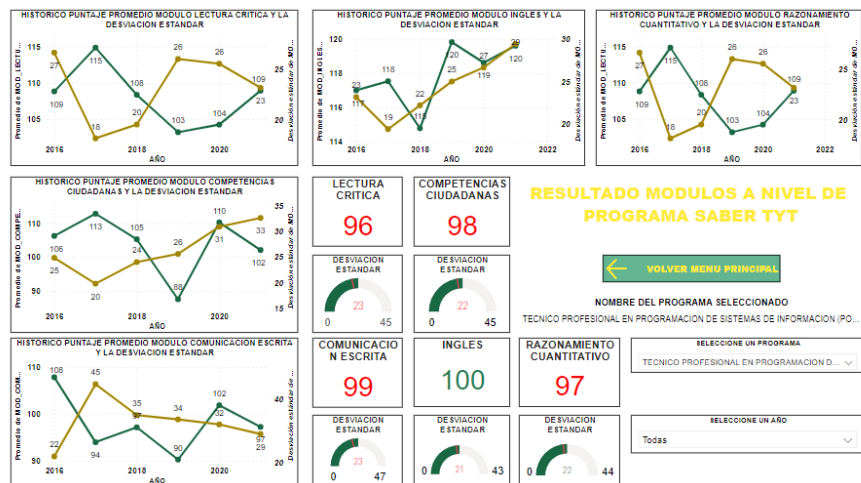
HISTORICO PUNTAJE PROMEDIO MODULO LECTURA CRITICA Y LA DESVIACION ESTANDAR

115
110
105
Promedio de MOD_LECTU...
27
109
18
115
20
108
26
103
26
104
109
23
25
20
Desviación estándar de MO...
2016
2018
2020
AÑO

HISTORICO PUNTAJE PROMEDIO MODULO INGLES Y LA DESVIACION ESTANDAR

120
118
116
114
Promedio de MOD_INGLES...
23
117
118
19
115
20
25
119
27
120
29
30
25
20
Desviación estándar de MO...
2016
2018
2020
2022
AÑO

HISTORICO PUNTAJE PROMEDIO MODULO RAZONAMIENTO CUANTITATIVO Y LA DESVIACION ESTANDAR

115
110
105
Promedio de MOD_LECTU...
27
109
18
115
20
106
26
103
26
104
109
23
25
20
Desviación estándar de MO...
2016
2018
2020
2022
AÑO

HISTORICO PUNTAJE PROMEDIO MODULO COMPETENCIAS CIUDADANAS Y LA DESVIACION ESTANDAR

110
100
90
Promedio de MOD_COMPE...
106
25
113
20
105
24
26
88
110
31
33
102
35
30
25
20
15
Desviación estándar de MO...
2016
2018
2020
AÑO

HISTORICO PUNTAJE PROMEDIO MODULO COMUNICACION ESCRITA Y LA DESVIACION ESTANDAR

100
90
Promedio de MOD_COM...
108
22
45
94
35
37
34
102
32
97
29
40
30
Desviación estándar de ...
2016
2018
2020
AÑO

LECTURA CRITICA
96

COMPETENCIAS CIUDADANAS
98

DESVIACION ESTANDAR
23
0
45

DESVIACION ESTANDAR
22
0
45

RESULTADO MODULOS A NIVEL DE PROGRAMA SABER TYT

VOLVER MENU PRINCIPAL

NOMBRE DEL PROGRAMA SELECCIONADO
TECNICO PROFESIONAL EN PROGRAMACION DE SISTEMAS DE INFORMACION (PO...

COMUNICACION ESCRITA
99

INGLES
100

RAZONAMIENTO CUANTITATIVO
97

SELECCIONE UN PROGRAMA
TECNICO PROFESIONAL EN PROGRAMACION D...

DESVIACION ESTANDAR
23
0
47

DESVIACION ESTANDAR
21
0
43

DESVIACION ESTANDAR
22
0
44

SELECCIONE UN AÑO
Todas